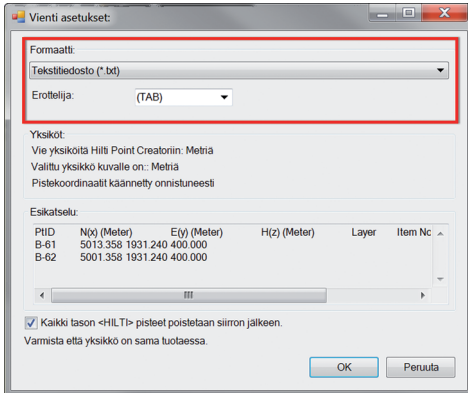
Vienti asetukset:

Formaatti:

Tekstitiedosto (*.txt)

Erottelija: (TAB)

Yksiköt:

Vie yksiköitä Hilti Point Creatoriin: Metriä

Valittu yksikkö kuvalle on:: Metriä

Pistekoordinaatit käännetty onnistuneesti

Esikatselu:

| PtID | N(x) (Meter) | E(y) (Meter) | H(z) (Meter) | Layer | Item No |
|---|---|---|---|---|---|
| B-61 | 5013.358 | 1931.240 | 400.000 | | |
| B-62 | 5001.358 | 1931.240 | 400.000 | | |

Kaikki tason <HILTI> pisteet poistetaan siirron jälkeen.

Varmista että yksikkö on sama tuotaessa.

OK Peruuta